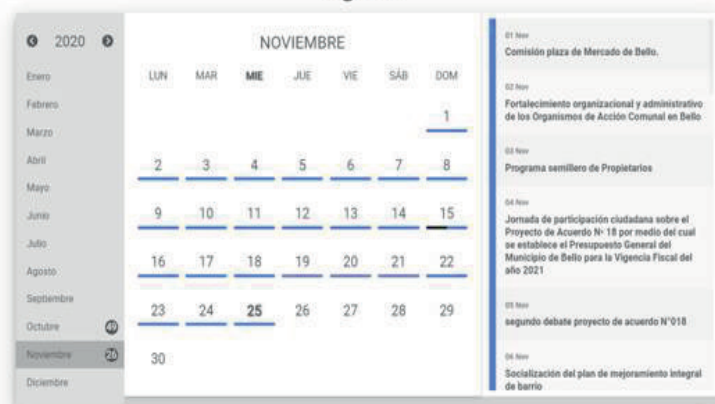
2020

Enero
Febrero
Marzo
Abril
Mayo
Junio
Julio
Agosto
Septiembre
Octubre 49
Noviembre 26
Diciembre

NOVIEMBRE

| LUN | MAR | MIE | JUE | VIE | SÁB | DOM |
|---|---|---|---|---|---|---|
| | | | | | | 1 |
| 2 | 3 | 4 | 5 | 6 | 7 | 8 |
| 9 | 10 | 11 | 12 | 13 | 14 | 15 |
| 16 | 17 | 18 | 19 | 20 | 21 | 22 |
| 23 | 24 | 25 | 26 | 27 | 28 | 29 |
| 30 | | | | | | |

01 Nov
Comisión plaza de Mercado de Bello.

02 Nov
Fortalecimiento organizacional y administrativo de los Organismos de Acción Comunal en Bello

03 Nov
Programa semillero de Propietarios

04 Nov
Jornada de participación ciudadana sobre el Proyecto de Acuerdo N° 18 por medio del cual se establece el Presupuesto General del Municipio de Bello para la Vigencia Fiscal del año 2021

05 Nov
segundo debate proyecto de acuerdo N°018

06 Nov
Socialización del plan de mejoramiento integral de barrio